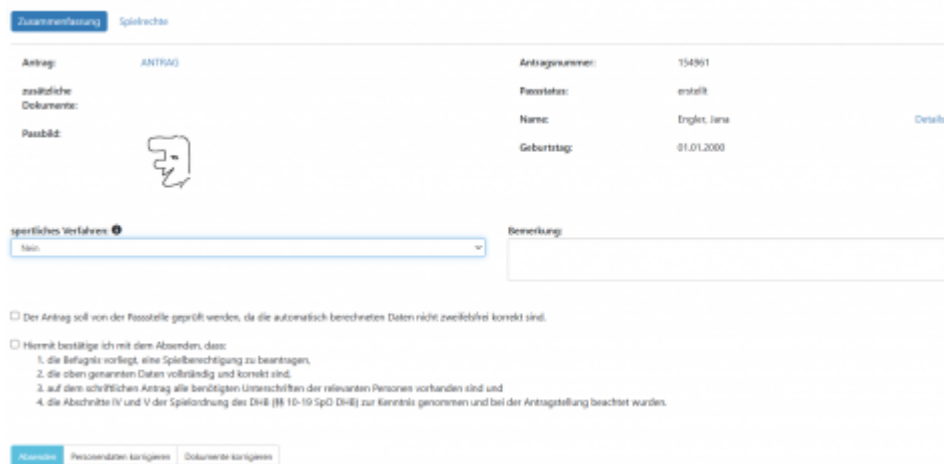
Zusammenfassung Spielrechte

Antrag: ANTRAG

zusätzliche Dokumente:

Passbild:

Antragsnummer: 154961

Passstatus: erstellt

Name: Engler, Jana Details

Geburtstag: 01.01.2000

sportliches Verfahren:

Nein

Bemerkung:

Der Antrag soll von der Passstelle geprüft werden, da die automatisch berechneten Daten nicht zweifelsfrei korrekt sind.

Hiermit bestätige ich mit dem Absenden, dass:
1. die Befugnis vorliegt, eine Spielberechtigung zu beantragen,
2. die oben genannten Daten vollständig und korrekt sind,
3. auf dem schriftlichen Antrag alle benötigten Unterschriften der relevanten Personen vorhanden sind und
4. die Abschnitte IV und V der Spielordnung des DHB (§§ 10-19 SpO DHB) zur Kenntnis genommen und bei der Antragstellung beachtet wurden.

Absenden Personendaten korrigieren Dokumente korrigieren